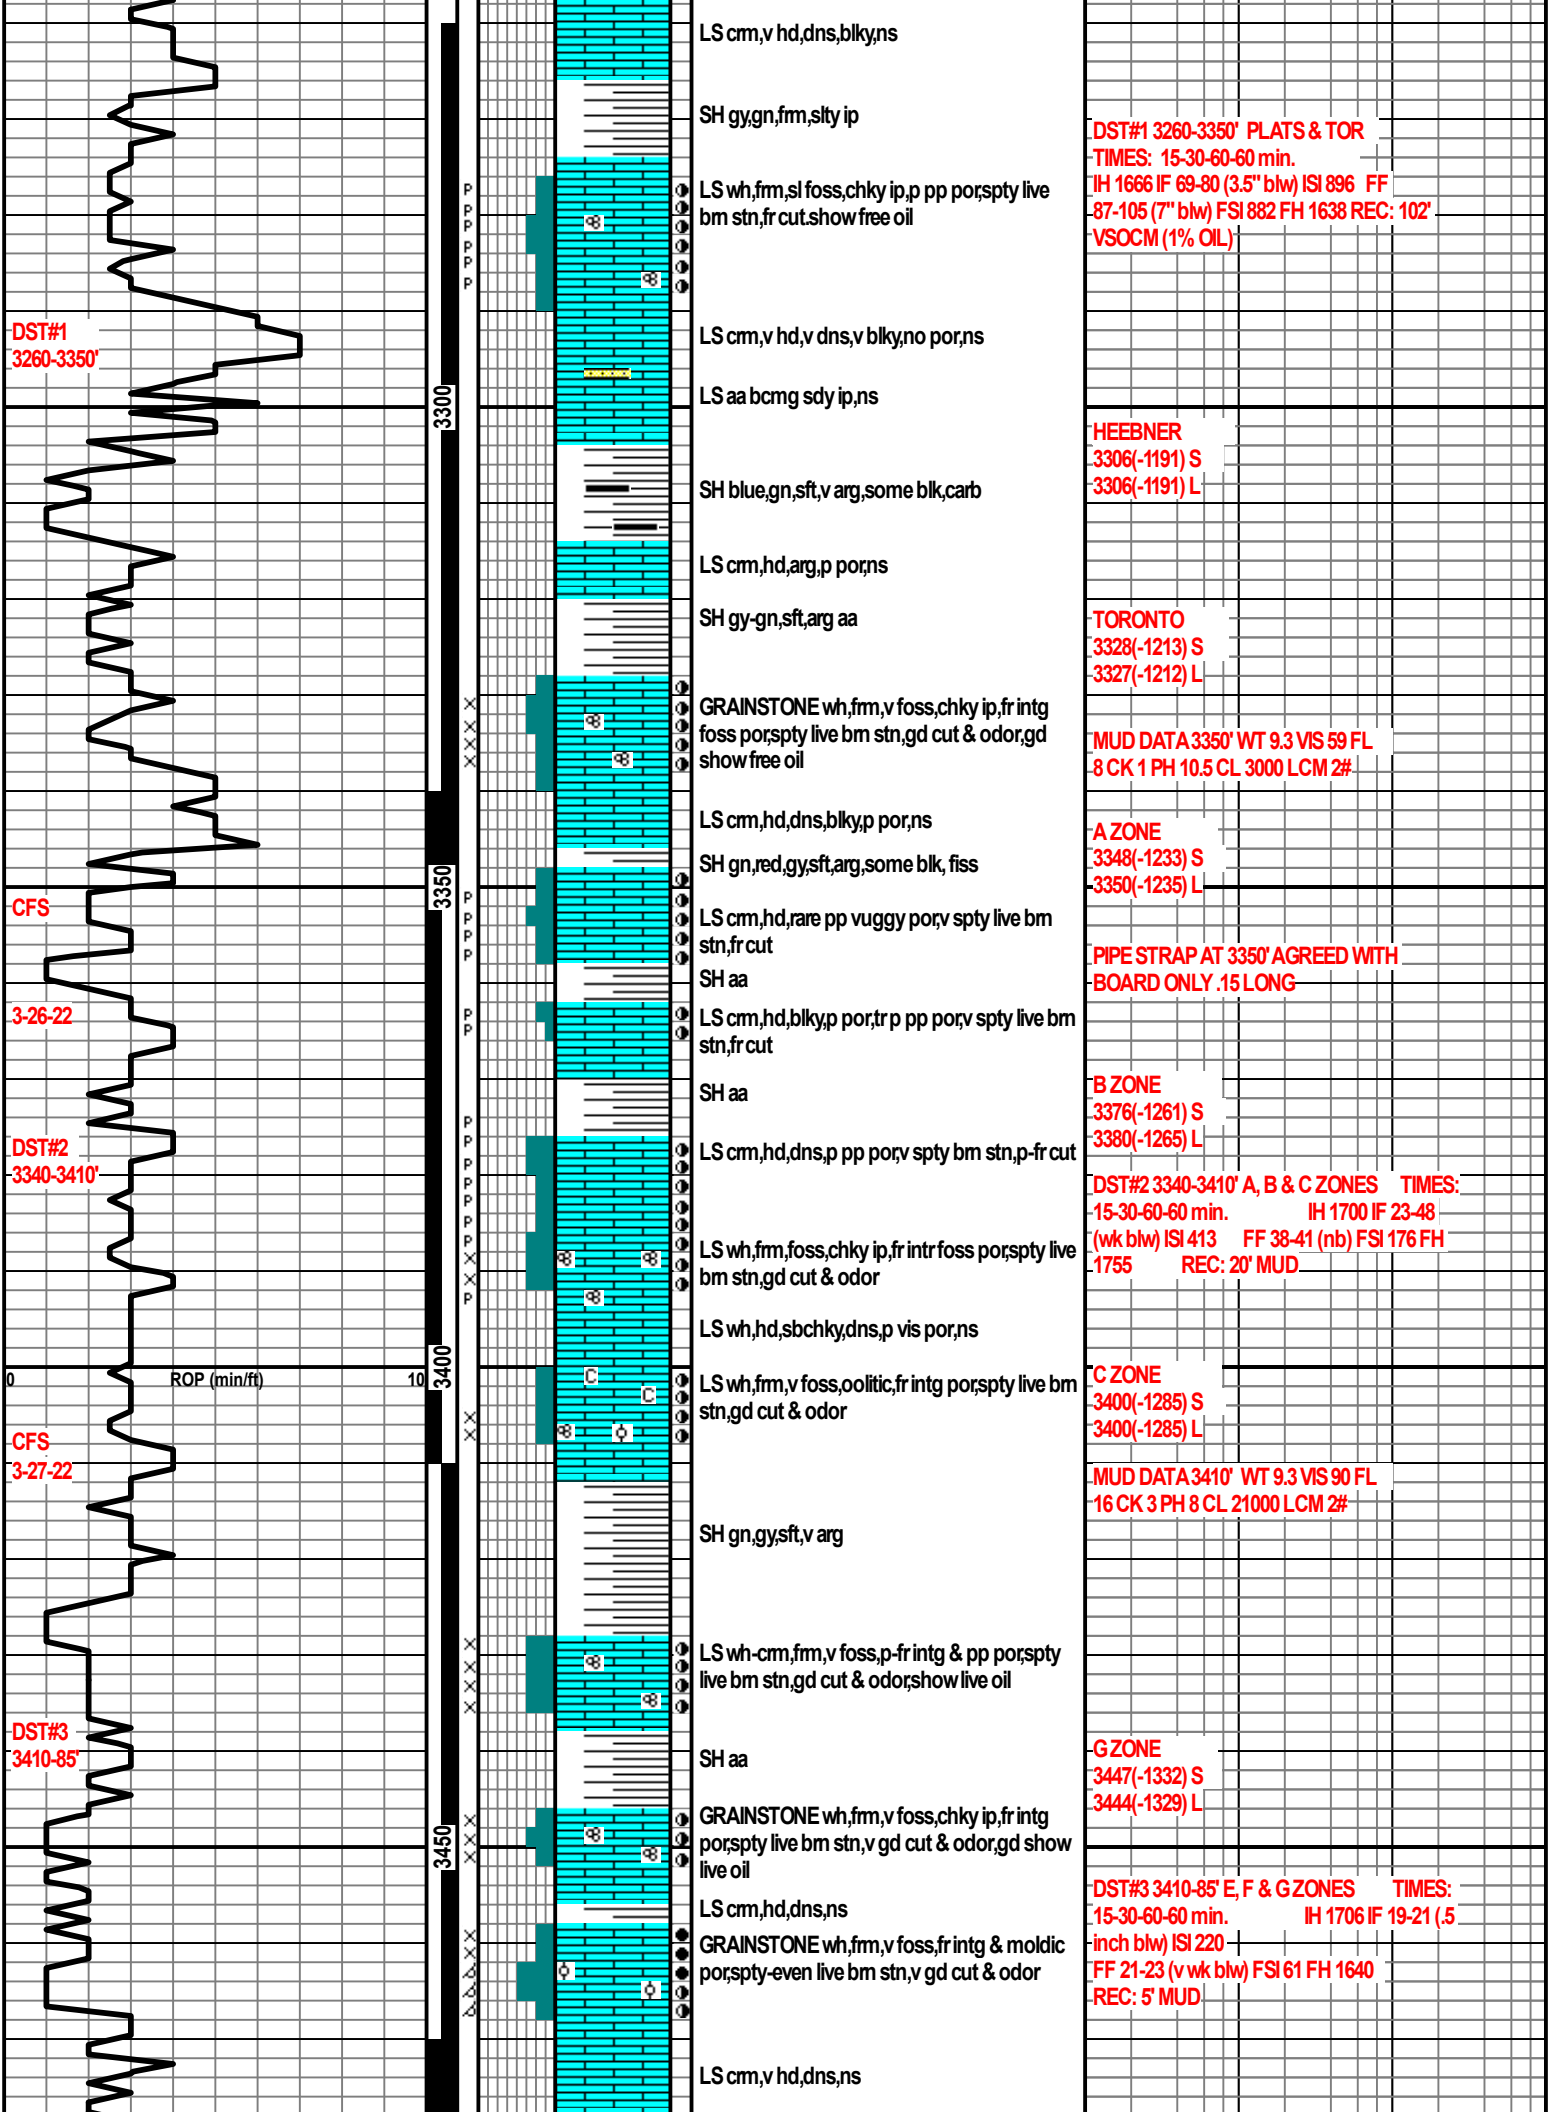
DST#1
3260-3350'

CFS

3-26-22

DST#2
3340-3410'

0 ROP (min/ft) 10

CFS
3-27-22

DST#3
3410-85'

3300

3350

3400

3450

LS crm,v hd,dns,blky,ns

SH gy,gn,frm,slty ip

LS wh,frm,sl foss,chky ip,p pp por,spty live brn stn,fr cut.show free oil

LS crm,v hd,v dns,v blky,no por,ns

LS aa bcmg sdy ip,ns

SH blue,gn,sft,v arg,some blk,carb

LS crm,hd,arg,p por,ns

SH gy-gn,sft,arg aa

GRAINSTONE wh,frm,v foss,chky ip,fr intg foss por,spty live brn stn,gd cut & odor,gd show free oil

LS crm,hd,dns,blky,p por,ns

SH gn,red,gy,sft,arg,some blk, fiss

LS crm,hd,rare pp vuggy por,v spty live brn stn,fr cut

SH aa

LS crm,hd,blky,p por,tr p pp por,v spty live brn stn,fr cut

SH aa

LS crm,hd,dns,p pp por,v spty brn stn,p-fr cut

LS wh,frm,foss,chky ip,fr intr foss por,spty live brn stn,gd cut & odor

LS wh,hd,sbchky,dns,p vis por,ns

LS wh,frm,v foss,oolitic,fr intg por,spty live brn stn,gd cut & odor

SH gn,gy,sft,v arg

LS wh-crm,frm,v foss,p-fr intg & pp por,spty live brn stn,gd cut & odor,show live oil

SH aa

GRAINSTONE wh,frm,v foss,chky ip,fr intg por,spty live brn stn,v gd cut & odor,gd show live oil

LS crm,hd,dns,ns

GRAINSTONE wh,frm,v foss,fr intg & moldic por,spty-even live brn stn,v gd cut & odor

LS crm,v hd,dns,ns

DST#1 3260-3350' PLATS & TOR
TIMES: 15-30-60-60 min.
IH 1666 IF 69-80 (3.5" blw) ISI 896 FF 87-105 (7" blw) FSI 882 FH 1638 REC: 102' VSOCM (1% OIL)

HEEBNER
3306(-1191) S
3306(-1191) L

TORONTO
3328(-1213) S
3327(-1212) L

MUD DATA 3350' WT 9.3 VIS 59 FL 8 CK 1 PH 10.5 CL 3000 LCM 2#

A ZONE
3348(-1233) S
3350(-1235) L

PIPE STRAP AT 3350' AGREED WITH BOARD ONLY .15 LONG

B ZONE
3376(-1261) S
3380(-1265) L

DST#2 3340-3410' A, B & C ZONES TIMES: 15-30-60-60 min. IH 1700 IF 23-48 (wk blw) ISI 413 FF 38-41 (nb) FSI 176 FH 1755 REC: 20' MUD

C ZONE
3400(-1285) S
3400(-1285) L

MUD DATA 3410' WT 9.3 VIS 90 FL 16 CK 3 PH 8 CL 21000 LCM 2#

G ZONE
3447(-1332) S
3444(-1329) L

DST#3 3410-85' E, F & G ZONES TIMES: 15-30-60-60 min. IH 1706 IF 19-21 (.5 inch blw) ISI 220 FF 21-23 (v wk blw) FSI 61 FH 1640 REC: 5' MUD